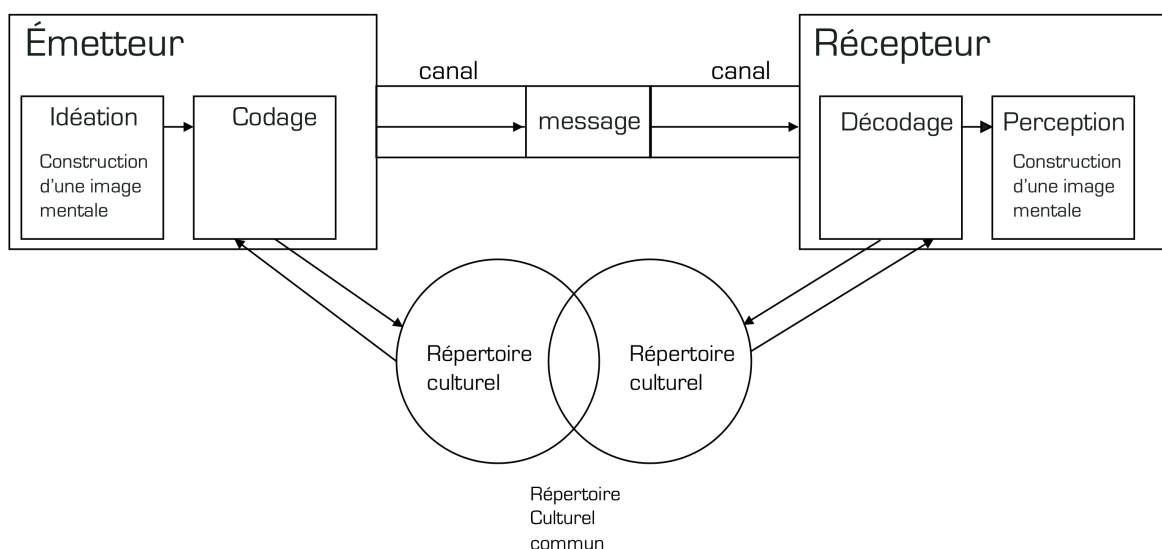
Émetteur

Idéation

Construction d'une image mentale

Codage

canal

message

canal

Récepteur

Décodage

Perception

Construction d'une image mentale

Répertoire culturel

Répertoire culturel

Répertoire Culturel commun